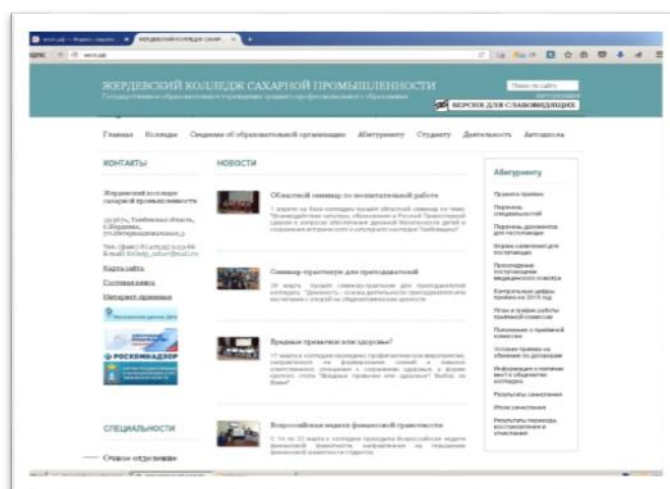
ЖЕРДЕВСКИЙ КОЛЛЕДЖ САХАРНОЙ ПРОМЫШЛЕННОСТИ

Государственное образовательное учреждение среднего профессионального образования

Поиск по сайту

ВЕРСИЯ ДЛЯ СЛАБОВИДЯЩИХ

Главная Колледж Сведения об образовательной организации Абитуриенту Студенту Деятельность Автошкола

КОНТАКТЫ

Жердевский колледж сахарной промышленности

393670, Тамбовская область, г.Жердевка, ул.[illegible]

Тел. (факс) 8(47535) 5-13-86
E-mail: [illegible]

Карта сайта

Состояние вахты

Интернет-приемная

РОСКОМНАДЗОР

СПЕЦИАЛЬНОСТИ

Очное отделение

НОВОСТИ

Областной семинар по воспитательной работе

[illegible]

Семинар-практикум для преподавателей

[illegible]

Вредные привычки или здоровье?

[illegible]

Всероссийская неделя финансовой грамотности

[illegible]

Абитуриенту

Правила приема

Перечень специальностей

Перечень документов для поступления

Форма заявления для поступления

Прохождение поступающими медицинского осмотра

Контрольные цифры приема на 2015 год

Итоги и график работы приемной комиссии

Положение о приемной комиссии

Условия приема на обучение по договорам

Информация о наличии мест в общежитии колледжа

Результаты зачисления

Итоги зачисления

Результаты перевода, восстановления и отчисления